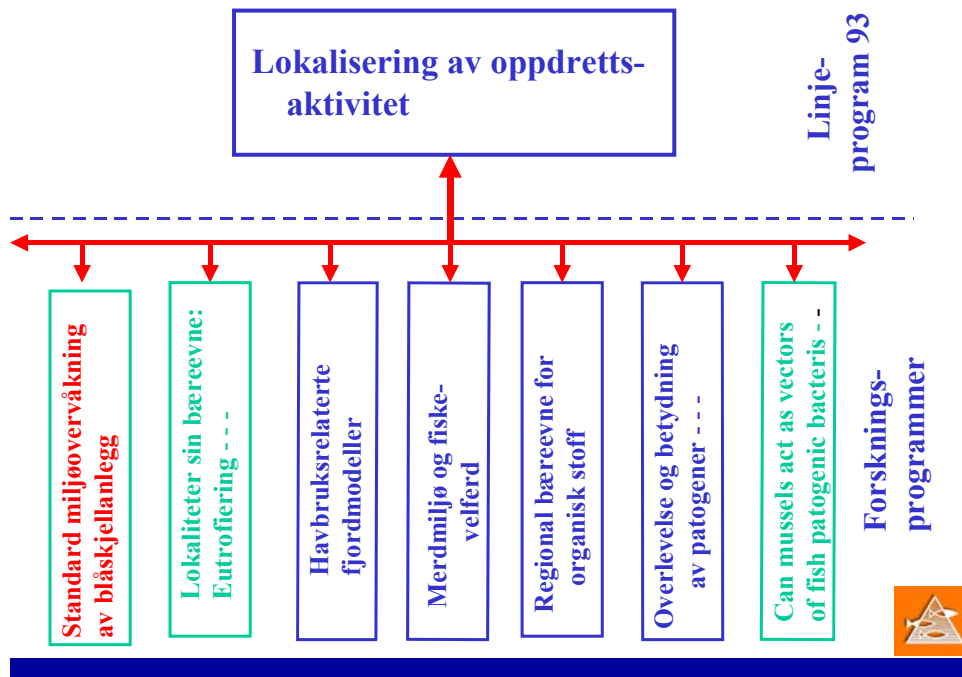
Lokalisering av oppdrettsaktivitet

Linjeprogram 93

Standard miljøovervåkning av blåskjellanlegg

Lokaliteter sin bæreevne: Eutrofiering - - -

Havbruksrelaterte fjordmodeller

Merdmiljø og fiskevelferd

Regional bæreevne for organisk stoff

Overlevelse og betydning av patogener - - -

Can mussels act as vectors of fish patogenic bacteris - -

Forskningsprogrammer